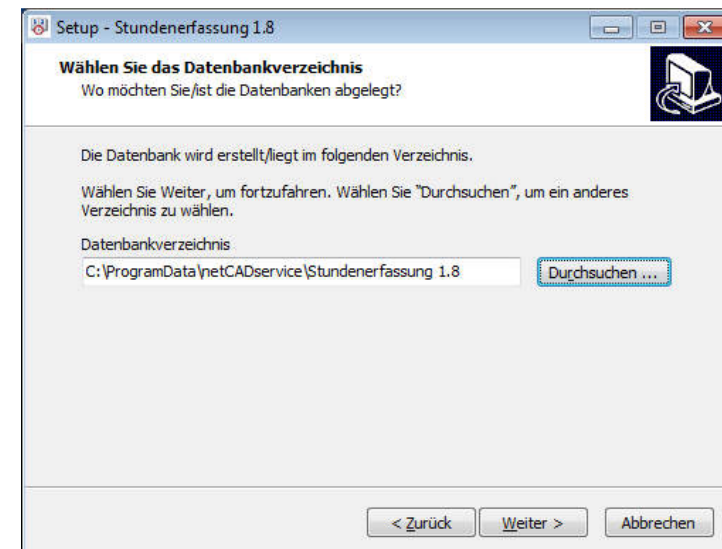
Setup - Stundenerfassung 1.8

Wählen Sie das Datenbankverzeichnis
Wo möchten Sie/ist die Datenbanken abgelegt?

Die Datenbank wird erstellt/liegt im folgenden Verzeichnis.

Wählen Sie Weiter, um fortzufahren. Wählen Sie "Durchsuchen", um ein anderes Verzeichnis zu wählen.

Datenbankverzeichnis
C:\ProgramData\netCADservice\Stundenerfassung 1.8
Durchsuchen ...

< Zurück
Weiter >
Abbrechen